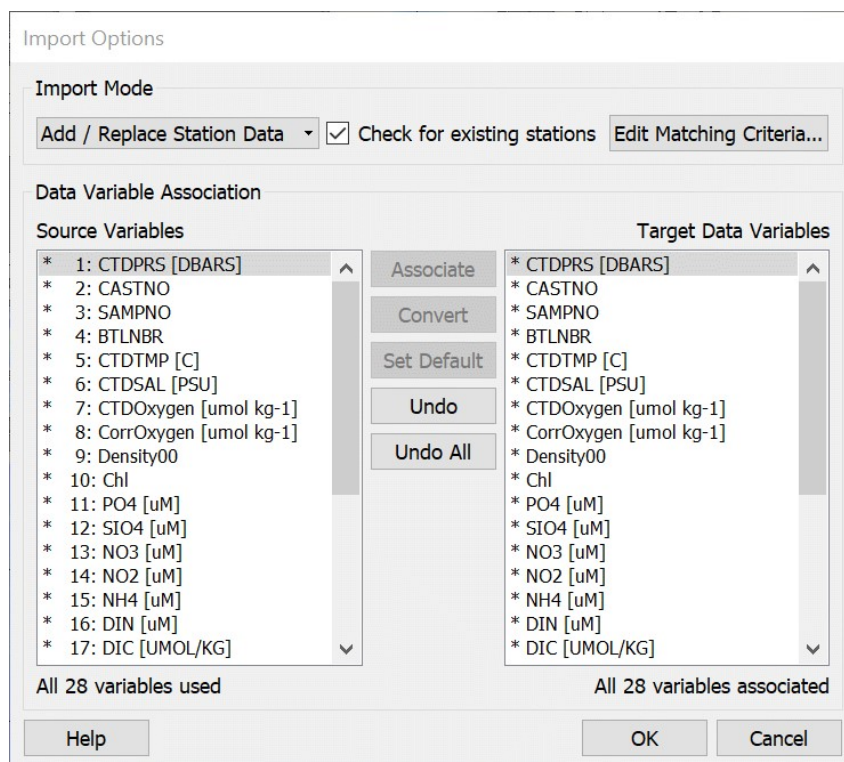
Import Options

Import Mode

Add / Replace Station Data ▾ ☑ Check for existing stations Edit Matching Criteria...

Data Variable Association

Source Variables

Target Data Variables

* 1: CTDPRS [DBARS]
* 2: CASTNO
* 3: SAMPNO
* 4: BTLNBR
* 5: CTDTMP [C]
* 6: CTDSAL [PSU]
* 7: CTDOxygen [umol kg-1]
* 8: CorrOxygen [umol kg-1]
* 9: Density00
* 10: Chl
* 11: PO4 [uM]
* 12: SIO4 [uM]
* 13: NO3 [uM]
* 14: NO2 [uM]
* 15: NH4 [uM]
* 16: DIN [uM]
* 17: DIC [UMOL/KG]

Associate

Convert

Set Default

Undo

Undo All

* CTDPRS [DBARS]
* CASTNO
* SAMPNO
* BTLNBR
* CTDTMP [C]
* CTDSAL [PSU]
* CTDOxygen [umol kg-1]
* CorrOxygen [umol kg-1]
* Density00
* Chl
* PO4 [uM]
* SIO4 [uM]
* NO3 [uM]
* NO2 [uM]
* NH4 [uM]
* DIN [uM]
* DIC [UMOL/KG]

All 28 variables used

All 28 variables associated

Help

OK

Cancel